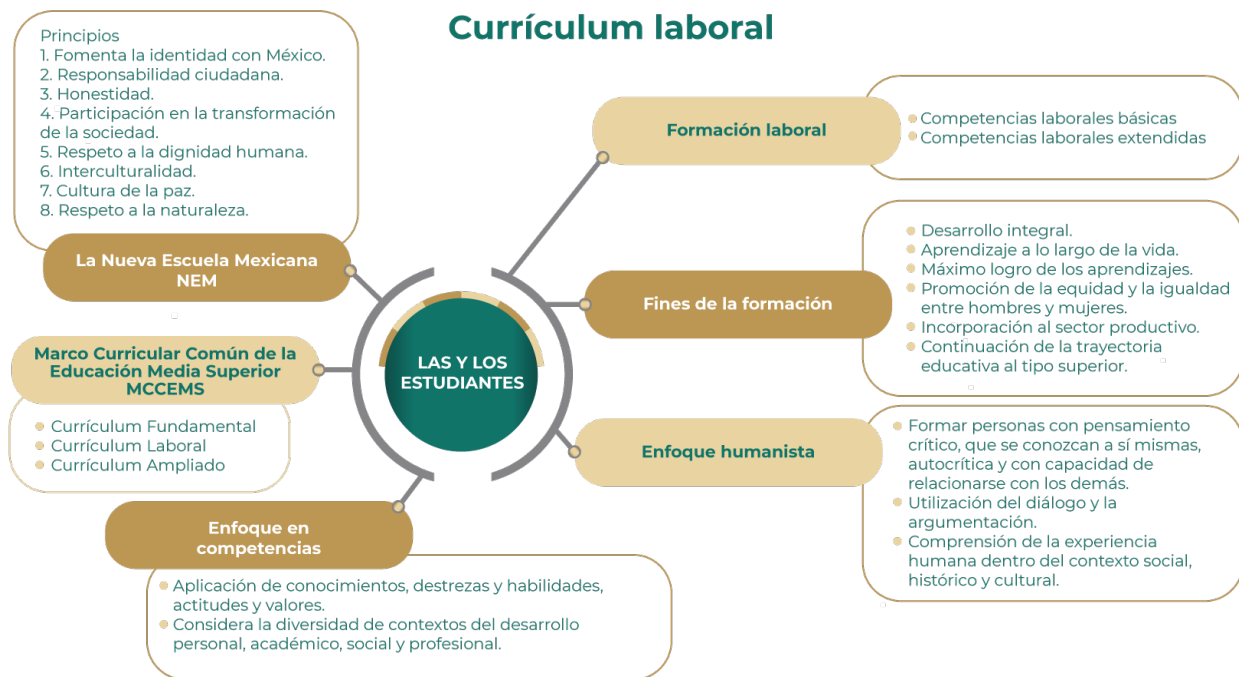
Currículum laboral

Principios
1. Fomenta la identidad con México.
2. Responsabilidad ciudadana.
3. Honestidad.
4. Participación en la transformación de la sociedad.
5. Respeto a la dignidad humana.
6. Interculturalidad.
7. Cultura de la paz.
8. Respeto a la naturaleza.

La Nueva Escuela Mexicana NEM

Marco Curricular Común de la Educación Media Superior MCCEMS

- Currículum Fundamental
- Currículum Laboral
- Currículum Ampliado

Enfoque en competencias

- Aplicación de conocimientos, destrezas y habilidades, actitudes y valores.
- Considera la diversidad de contextos del desarrollo personal, académico, social y profesional.

LAS Y LOS ESTUDIANTES

Formación laboral

- Competencias laborales básicas
- Competencias laborales extendidas

Fines de la formación

- Desarrollo integral.
- Aprendizaje a lo largo de la vida.
- Máximo logro de los aprendizajes.
- Promoción de la equidad y la igualdad entre hombres y mujeres.
- Incorporación al sector productivo.
- Continuación de la trayectoria educativa al tipo superior.

Enfoque humanista

- Formar personas con pensamiento crítico, que se conozcan a sí mismas, autocrítica y con capacidad de relacionarse con los demás.
- Utilización del diálogo y la argumentación.
- Comprensión de la experiencia humana dentro del contexto social, histórico y cultural.